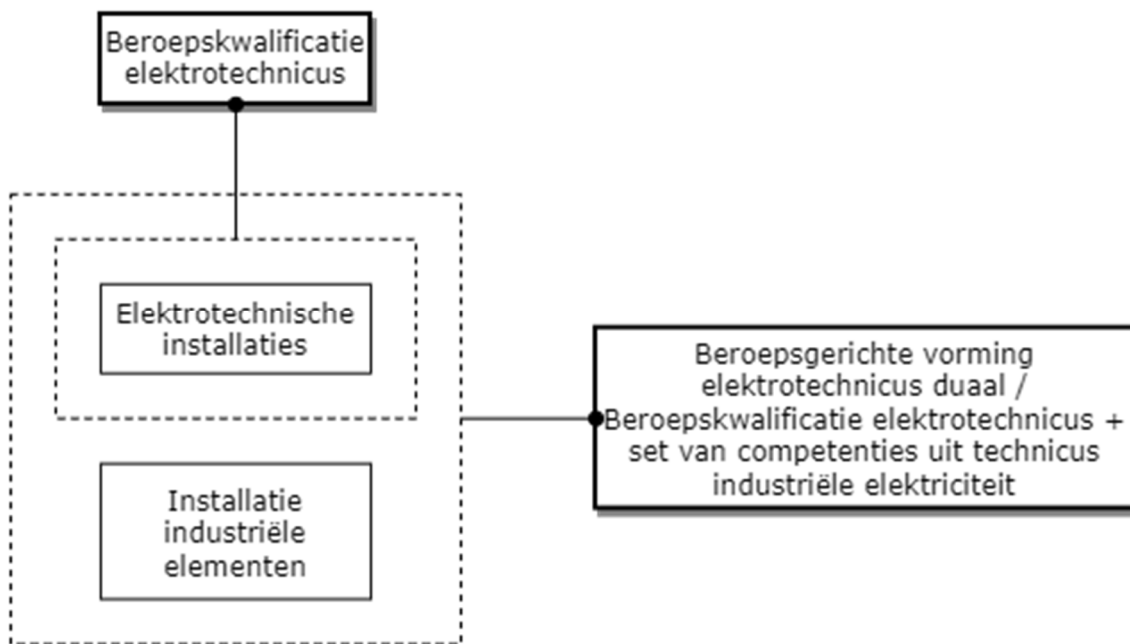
Beroepskwalificatie elektrotechnicus

Elektrotechnische installaties

Installatie industriële elementen

Beroepsgerichte vorming elektrotechnicus duaal / Beroepskwalificatie elektrotechnicus + set van competenties uit technicus industriële elektriciteit